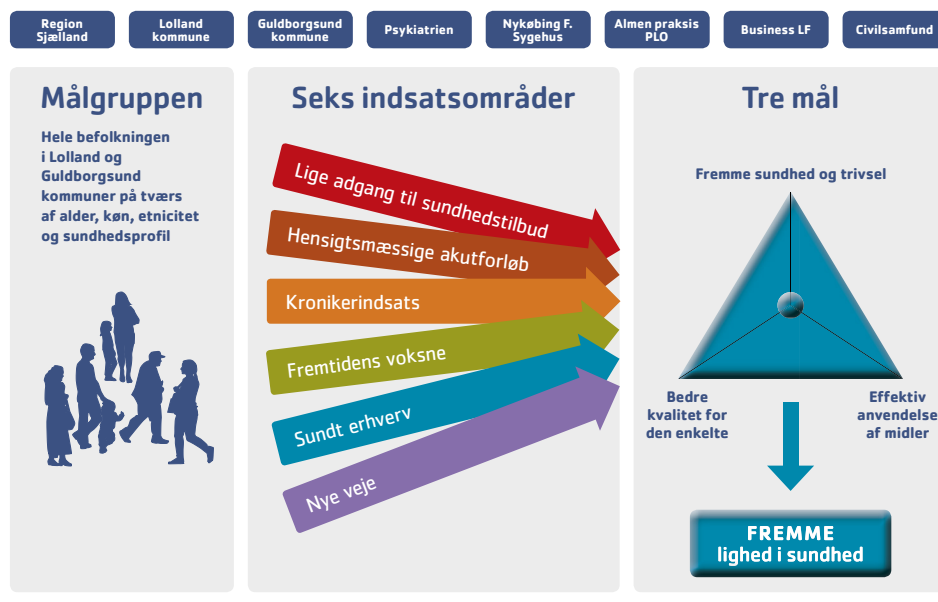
Region Sjælland

Lolland kommune

Guldborgsund kommune

Psykiatrien

Nykøbing F. Sygehus

Almen praksis PLO

Business LF

Civilsamfund

Målgruppen

Hele befolkningen i Lolland og Guldborgsund kommuner på tværs af alder, køn, etnicitet og sundhedsprofil

Seks indsatsområder

Lige adgang til sundhedstilbud

Hensigtsmæssige akutforløb

Kronikerindsats

Fremtidens voksne

Sundt erhverv

Nye veje

Tre mål

Fremme sundhed og trivsel

Bedre kvalitet for den enkelte

Effektiv anvendelse af midler

FREMME lighed i sundhed